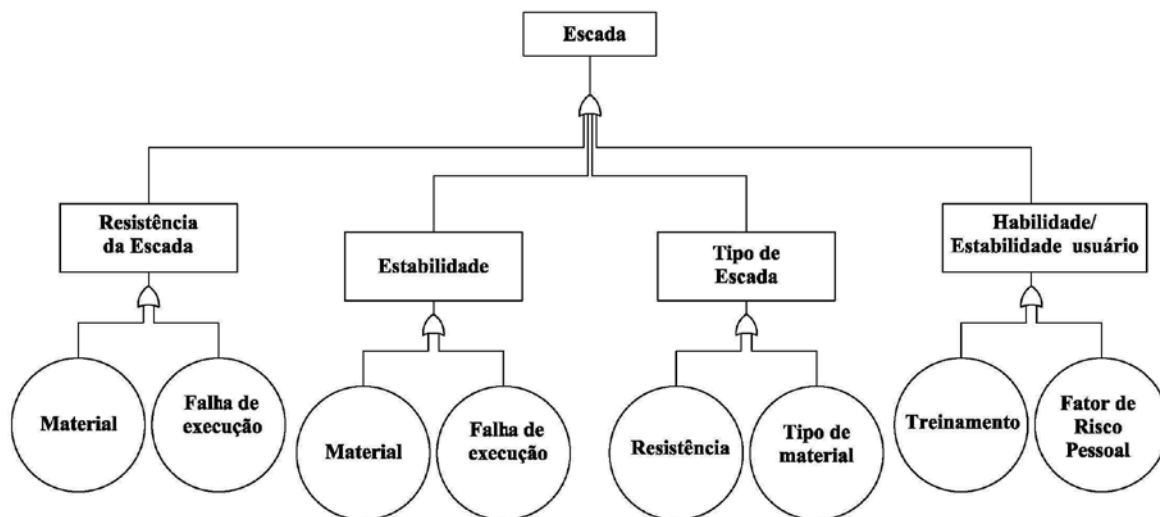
Escada

Resistência da Escada

Estabilidade

Tipo de Escada

Habilidade/ Estabilidade usuário

Material

Falha de execução

Material

Falha de execução

Resistência

Tipo de material

Treinamento

Fator de Risco Pessoal